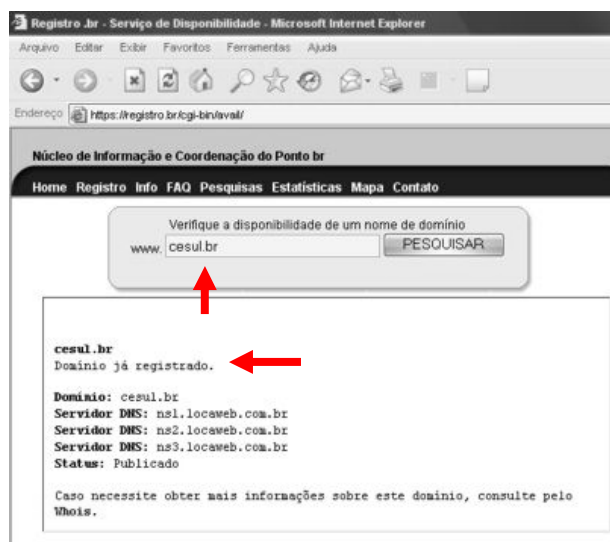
Registro .br - Serviço de Disponibilidade - Microsoft Internet Explorer

Arquivo Editar Exibir Favoritos Ferramentas Ajuda

Endereço https://registro.br/cgi-bin/avail/

Núcleo de Informação e Coordenação do Ponto br

Home Registro Info FAQ Pesquisas Estatísticas Mapa Contato

Verifique a disponibilidade de um nome de domínio

www. cesul.br PESQUISAR

cesul.br
Domínio já registrado.

Domínio: cesul.br
Servidor DNS: ns1.locaweb.com.br
Servidor DNS: ns2.locaweb.com.br
Servidor DNS: ns3.locaweb.com.br
Status: Publicado

Caso necessite obter mais informações sobre este domínio, consulte pelo Whois.